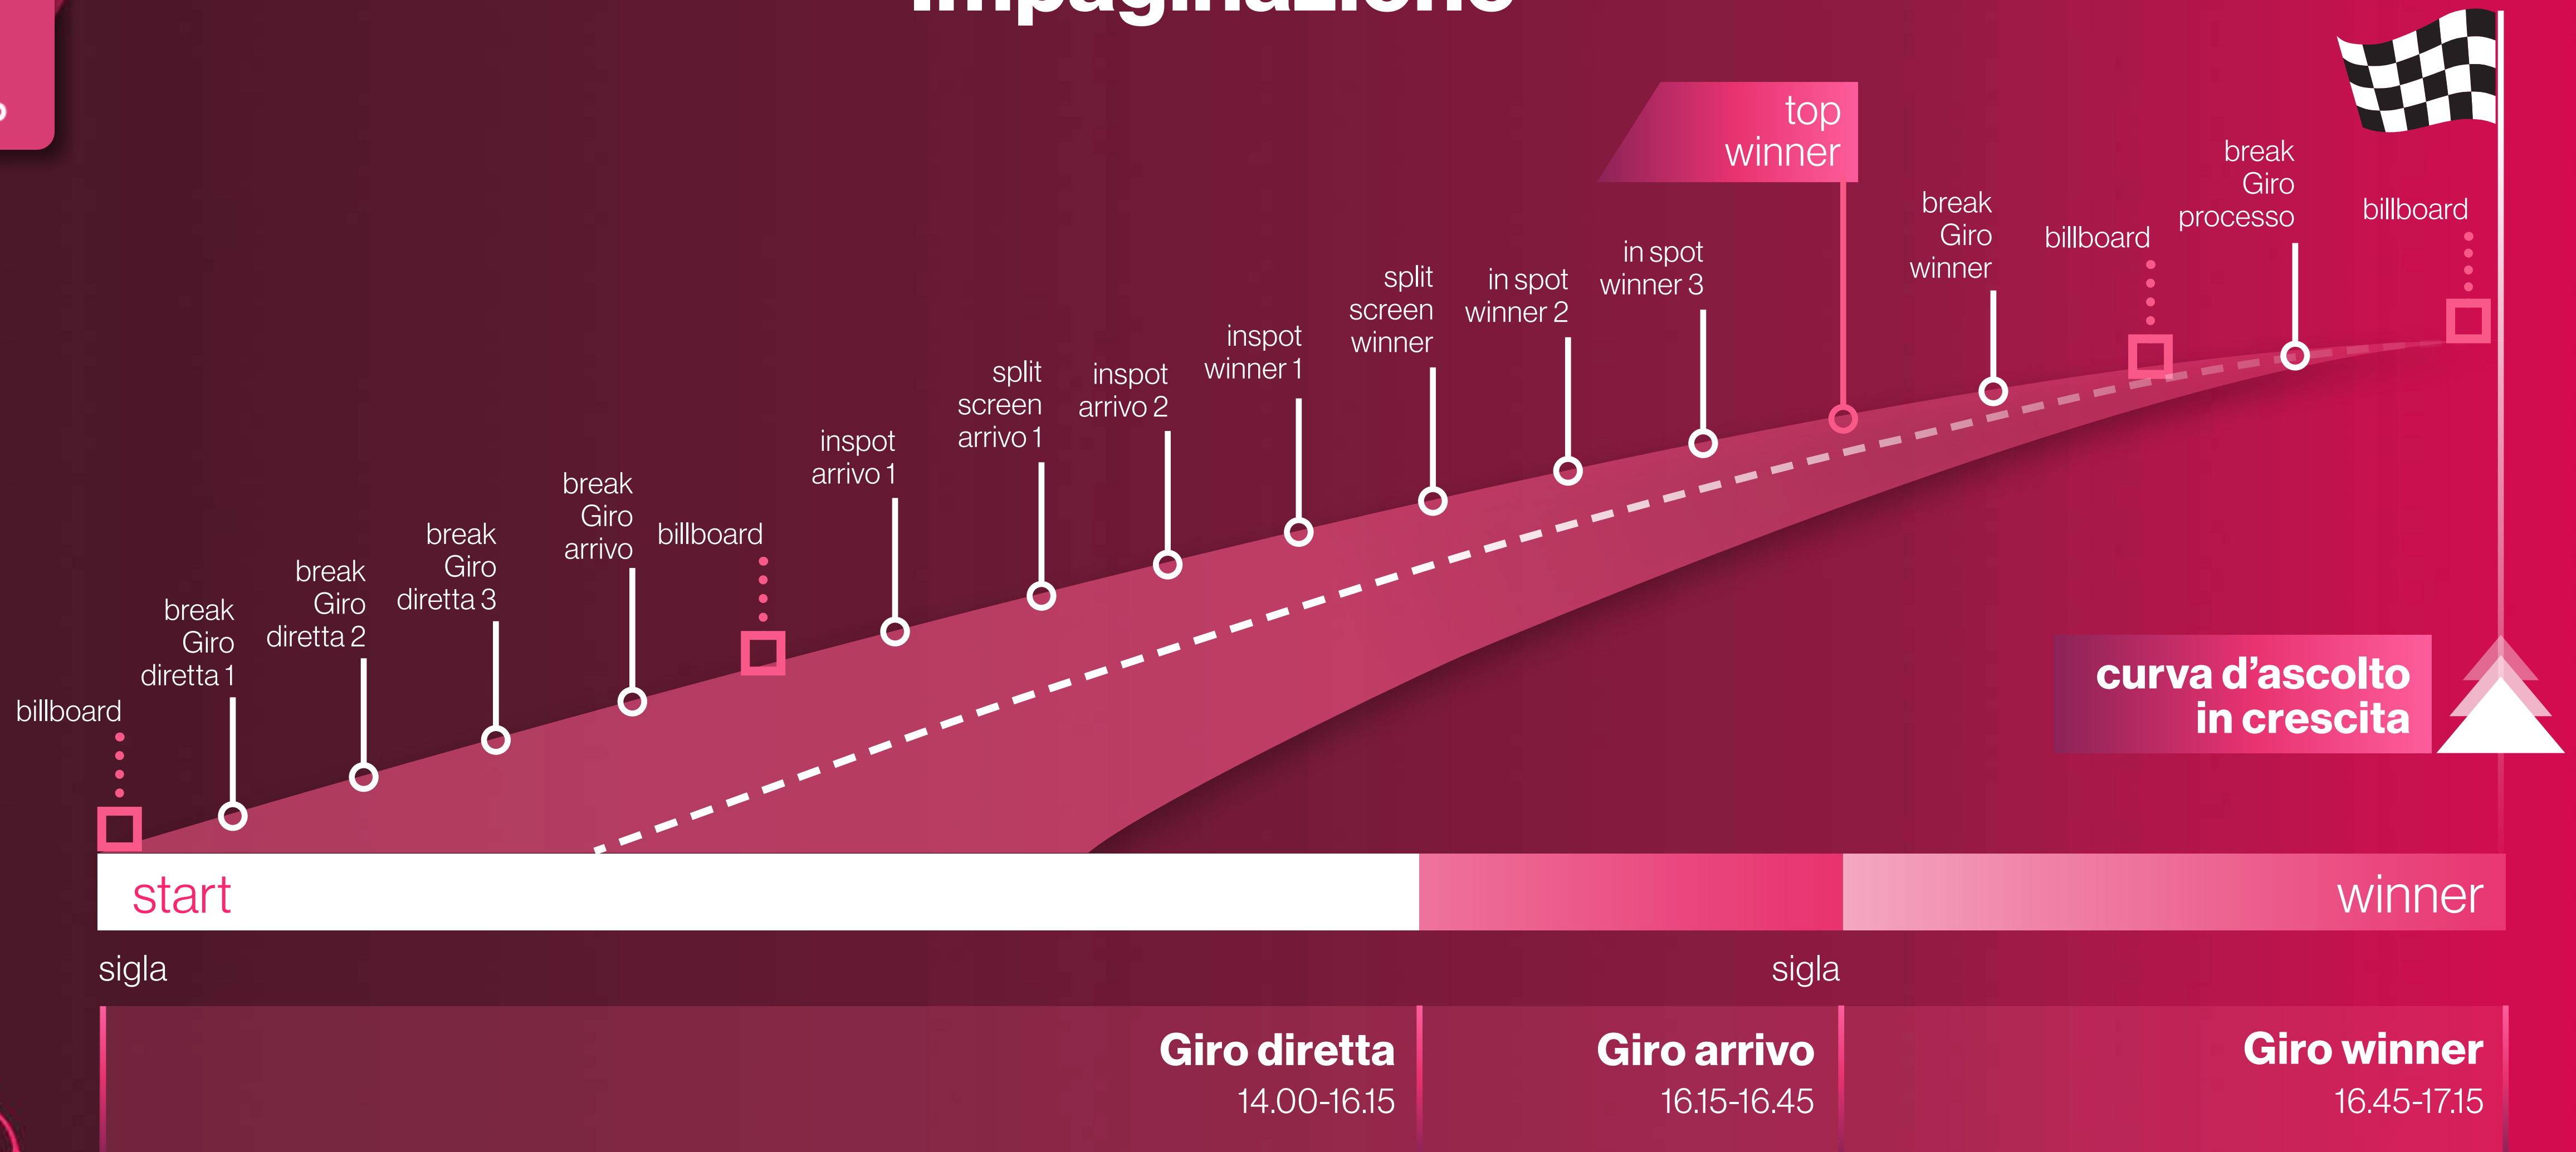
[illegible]

top winner

billboard

break Giro diretta 1

break Giro diretta 2

break Giro diretta 3

break Giro arrivo

billboard

inspot arrivo 1

split screen arrivo 1

inspot arrivo 2

inspot winner 1

split screen winner

in spot winner 2

in spot winner 3

break Giro winner

billboard

break Giro processo

billboard

curva d'ascolto in crescita

start

winner

sigla

sigla

Giro diretta
14.00-16.15

Giro arrivo
16.15-16.45

Giro winner
16.45-17.15